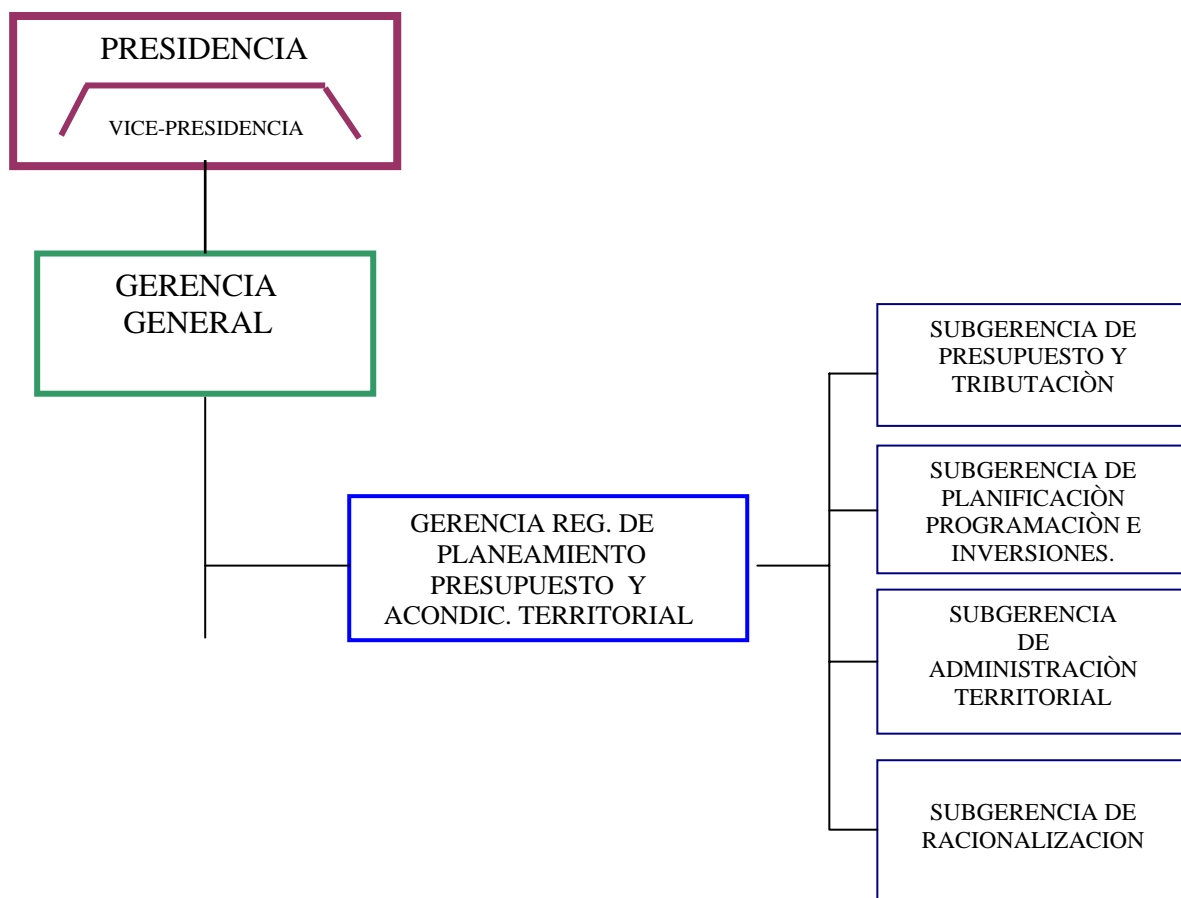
PRESIDENCIA

VICE-PRESIDENCIA

GERENCIA GENERAL

GERENCIA REG. DE PLANEAMIENTO PRESUPUESTO Y ACONDIC. TERRITORIAL

SUBGERENCIA DE PRESUPUESTO Y TRIBUTACIÒN

SUBGERENCIA DE PLANIFICACIÒN PROGRAMACIÒN E INVERSIONES.

SUBGERENCIA DE ADMINISTRACIÒN TERRITORIAL

SUBGERENCIA DE RACIONALIZACION